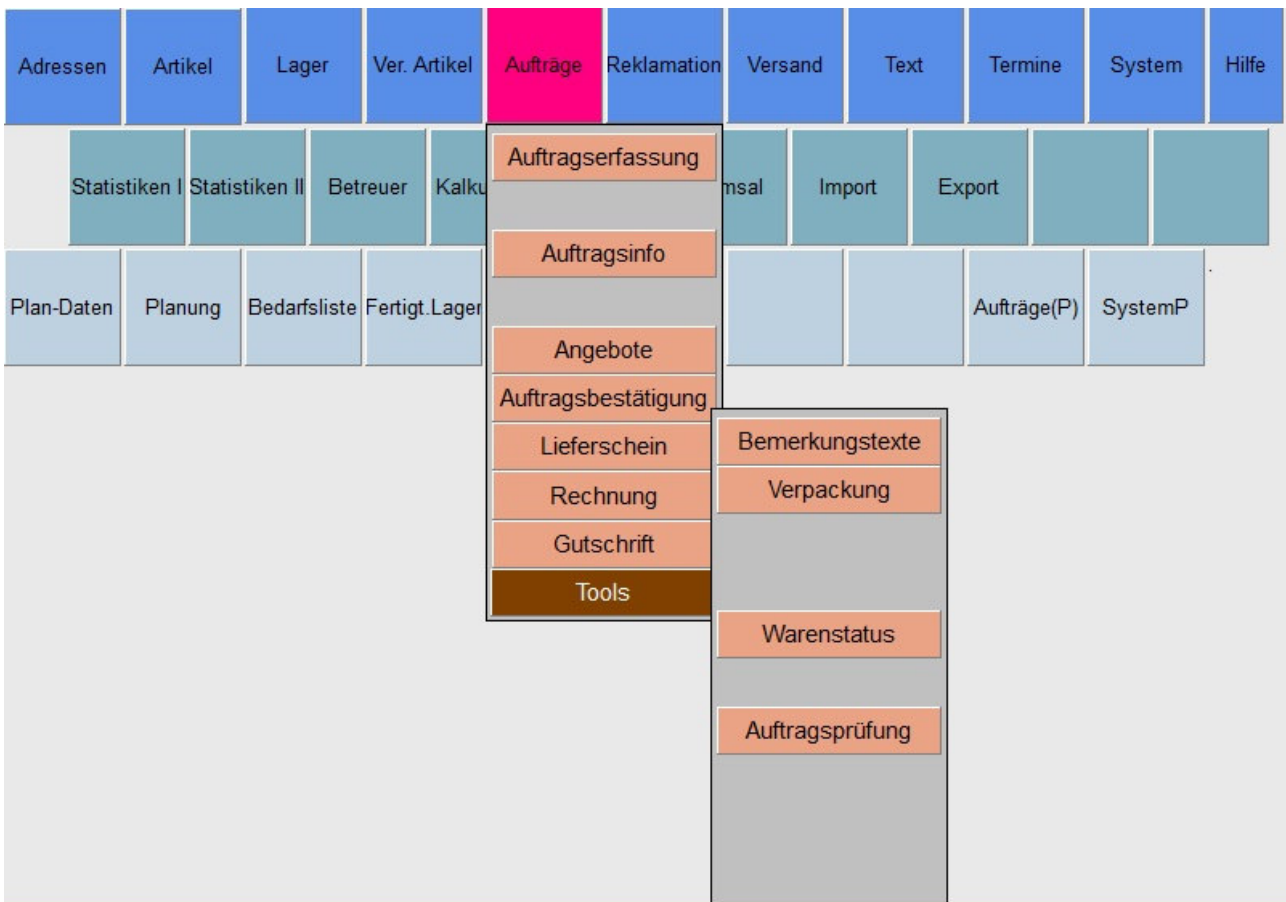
Adressen Artikel Lager Ver. Artikel Aufträge Reklamation Versand Text Termine System Hilfe

Statistiken I Statistiken II Betreuer Kalku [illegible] msal Import Export

Plan-Daten Planung Bedarfsliste Fertigt.Lager Aufträge(P) SystemP

Auftragserfassung

Auftragsinfo

Angebote

Auftragsbestätigung

Lieferschein

Rechnung

Gutschrift

Tools

Bemerkungstexte

Verpackung

Warenstatus

Auftragsprüfung